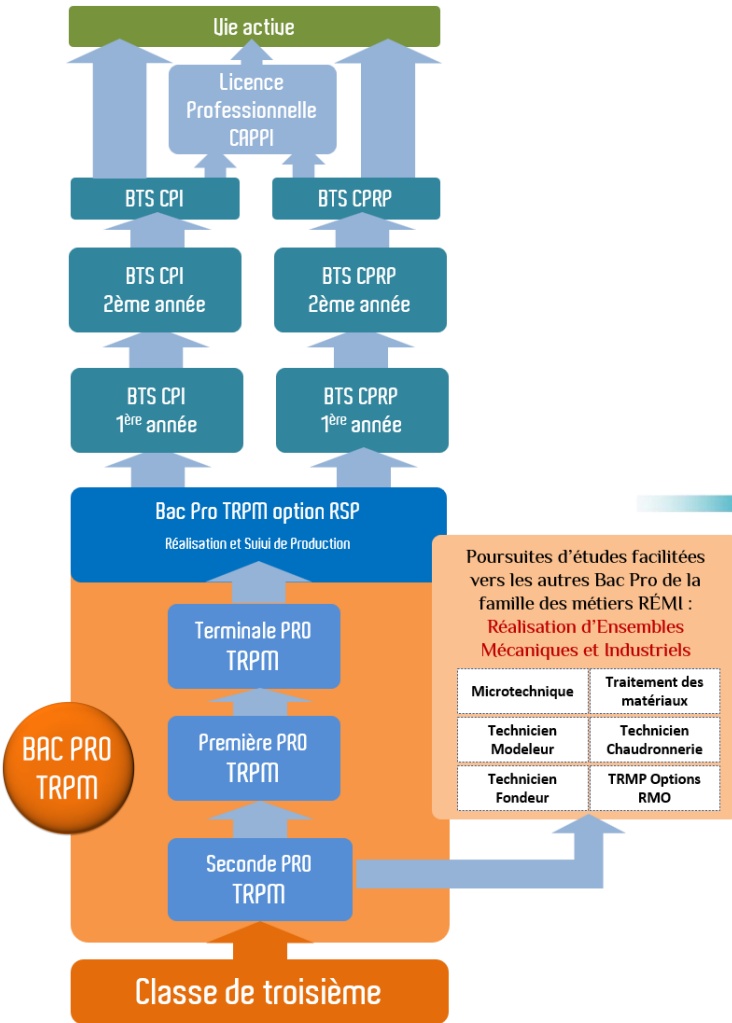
Vie active

Licence Professionnelle CAPPI

BTS CPI

BTS CPRP

BTS CPI 2ème année

BTS CPRP 2ème année

BTS CPI 1$^{ère}$ année

BTS CPRP 1$^{ère}$ année

Bac Pro TRPM option RSP

Réalisation et Suivi de Production

Terminale PRO TRPM

Première PRO TRPM

Seconde PRO TRPM

BAC PRO TRPM

Poursuites d'études facilitées vers les autres Bac Pro de la famille des métiers RÉMI :
Réalisation d'Ensembles Mécaniques et Industriels

| Microtechnique | Traitement des matériaux |
|---|---|
| Technicien Modeleur | Technicien Chaudronnerie |
| Technicien Fondeur | TRMP Options RMO |

Classe de troisième